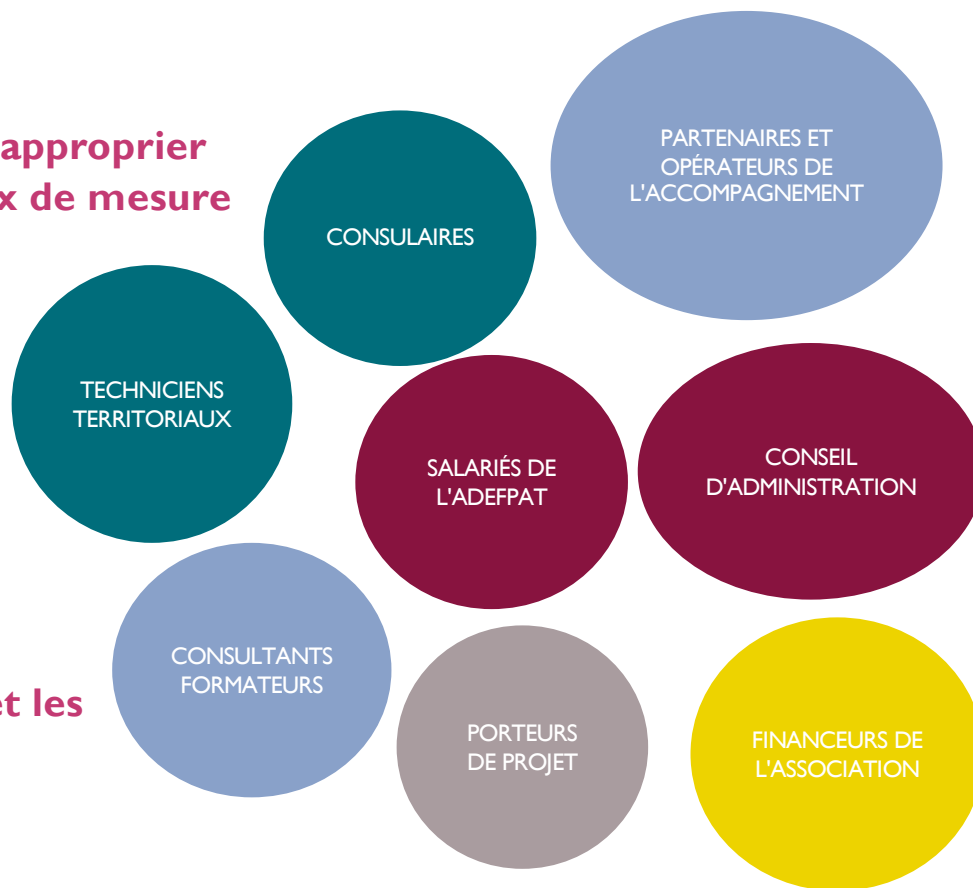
approprier
x de mesure

et les

CONSULAIRES

PARTENAIRES ET OPÉRATEURS DE L'ACCOMPAGNEMENT

TECHNICIENS TERRITORIAUX

SALARIÉS DE L'ADEFPAT

CONSEIL D'ADMINISTRATION

CONSULTANTS FORMATEURS

PORTEURS DE PROJET

FINANCEURS DE L'ASSOCIATION